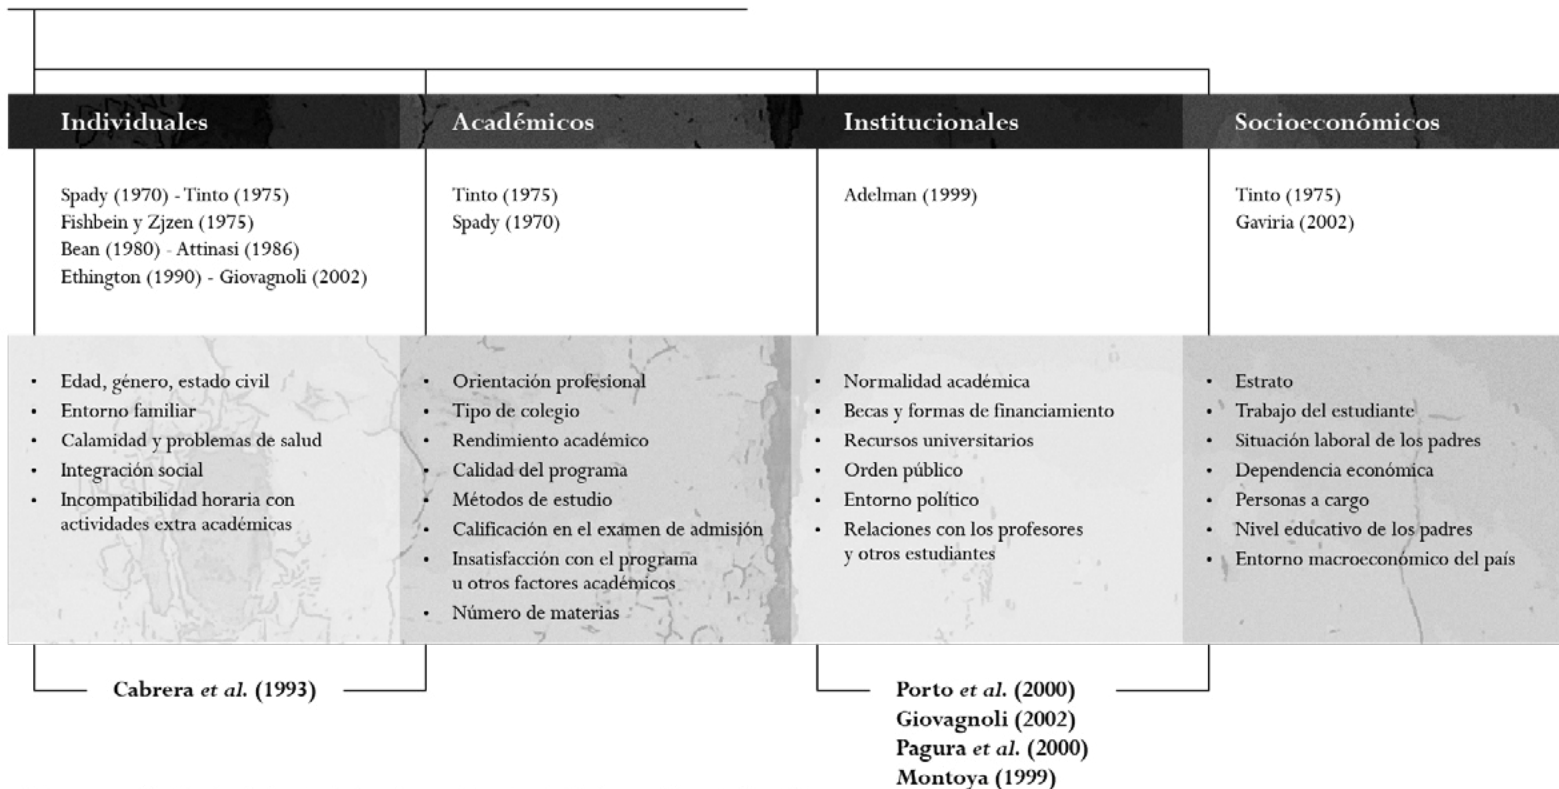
Individuales

Spady (1970) - Tinto (1975)
Fishbein y Zjzen (1975)
Bean (1980) - Attinasi (1986)
Ethington (1990) - Giovagnoli (2002)

• Edad, género, estado civil
• Entorno familiar
• Calamidad y problemas de salud
• Integración social
• Incompatibilidad horaria con actividades extra académicas

Académicos

Tinto (1975)
Spady (1970)

• Orientación profesional
• Tipo de colegio
• Rendimiento académico
• Calidad del programa
• Métodos de estudio
• Calificación en el examen de admisión
• Insatisfacción con el programa u otros factores académicos
• Número de materias

Institucionales

Adelman (1999)

• Normalidad académica
• Becas y formas de financiamiento
• Recursos universitarios
• Orden público
• Entorno político
• Relaciones con los profesores y otros estudiantes

Socioeconómicos

Tinto (1975)
Gaviria (2002)

• Estrato
• Trabajo del estudiante
• Situación laboral de los padres
• Dependencia económica
• Personas a cargo
• Nivel educativo de los padres
• Entorno macroeconómico del país

Cabrera et al. (1993)

Porto et al. (2000)
Giovagnoli (2002)
Pagura et al. (2000)
Montoya (1999)